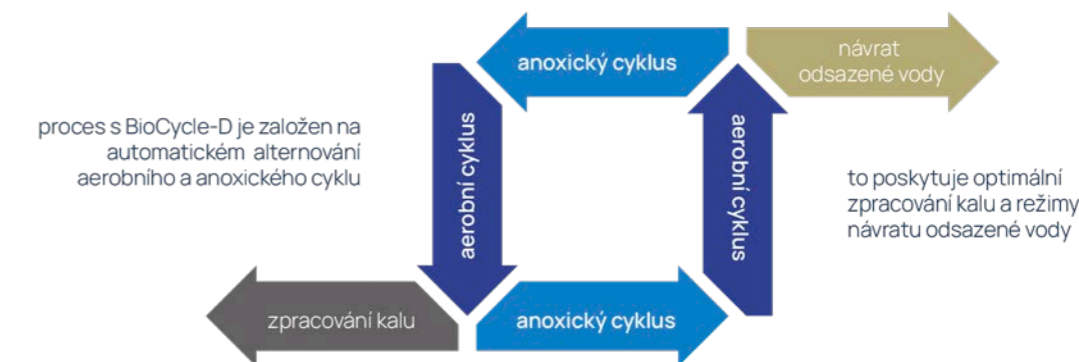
proces s BioCycle-D je založen na automatickém alternování aerobního a anoxického cyklu

anoxický cyklus

návrat odsazené vody

aerobní cyklus

aerobní cyklus

to poskytuje optimální zpracování kalu a režimy návratu odsazené vody

zpracování kalu

anoxický cyklus